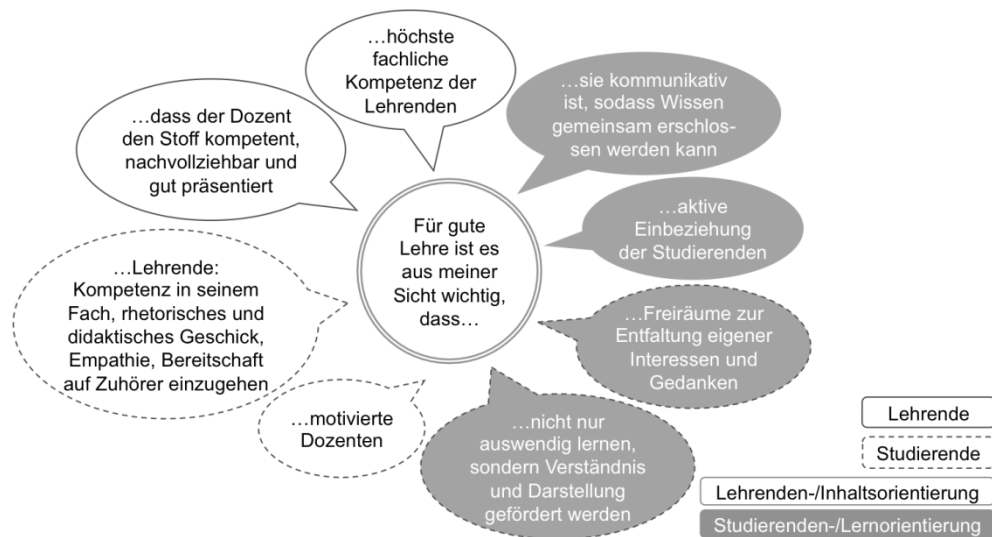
…höchste fachliche Kompetenz der Lehrenden

…dass der Dozent den Stoff kompetent, nachvollziehbar und gut präsentiert

…sie kommunikativ ist, sodass Wissen gemeinsam erschlossen werden kann

Für gute Lehre ist es aus meiner Sicht wichtig, dass…

…aktive Einbeziehung der Studierenden

…Lehrende: Kompetenz in seinem Fach, rhetorisches und didaktisches Geschick, Empathie, Bereitschaft auf Zuhörer einzugehen

…Freiräume zur Entfaltung eigener Interessen und Gedanken

…motivierte Dozenten

…nicht nur auswendig lernen, sondern Verständnis und Darstellung gefördert werden

Lehrende

Studierende

Lehrenden-/Inhaltsorientierung

Studierenden-/Lernorientierung